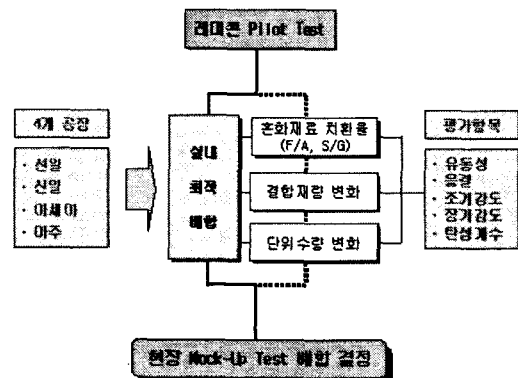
레미콘 Pilot Test

4개 공장

· 선일
· 신일
· 아세아
· 아주

실내
최적
배합

혼화재료 치환율 (F/A, S/G)

결합재량 변화

단위수량 변화

평가항목

· 유동성
· 응결
· 조기강도
· 장기강도
· 탄성계수

현장 Mock-Up Test 배합 결정